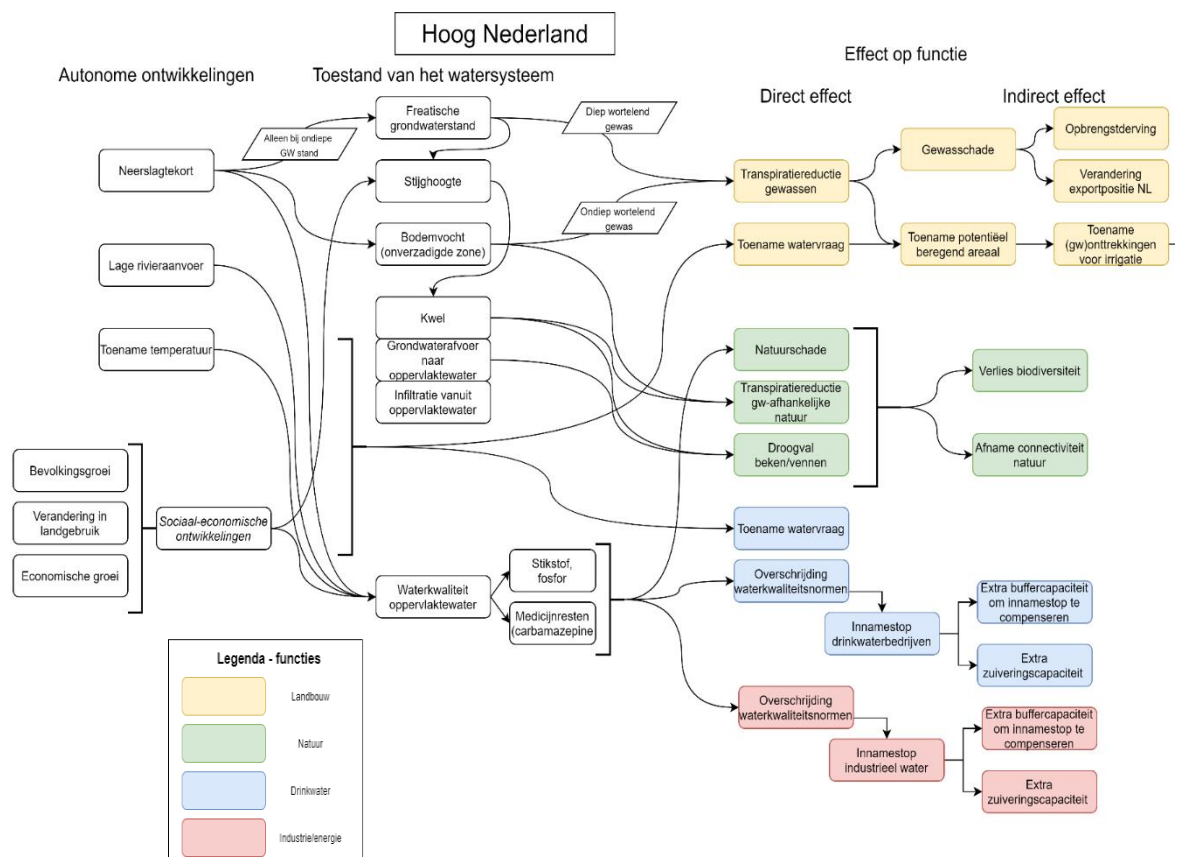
Hoog Nederland

Autonome ontwikkelingen

Toestand van het watersysteem

Effect op functie

Direct effect

Indirect effect

Neerslagtekort

Alleen bij ondiepe GW stand

Freatische grondwaterstand

Diep wortelend gewas

Stijghoogte

Bodemvocht (onverzadigde zone)

Ondiep wortelend gewas

Lage rivieraanvoer

Toename temperatuur

Kwel

Grondwaterafvoer naar oppervlaktewater

Infiltratie vanuit oppervlaktewater

Bevolkingsgroei

Verandering in landgebruik

Economische groei

Sociaal-economische ontwikkelingen

Waterkwaliteit oppervlaktewater

Stikstof, fosfor

Medicijnresten (carbamazepine

Transpiratiereductie gewassen

Gewasschade

Opbrengstderving

Verandering exportpositie NL

Toename watervraag

Toename potentiëel beregend areaal

Toename (gw)onttrekkingen voor irrigatie

Natuurschade

Transpiratiereductie gw-afhankelijke natuur

Droogval beken/vennen

Verlies biodiversiteit

Afname connectiviteit natuur

Toename watervraag

Overschrijding waterkwaliteitsnormen

Innamestop drinkwaterbedrijven

Extra buffercapaciteit om innamestop te compenseren

Extra zuiveringscapaciteit

Overschrijding waterkwaliteitsnormen

Innamestop industrieel water

Extra buffercapaciteit om innamestop te compenseren

Extra zuiveringscapaciteit

Legenda - functies

Landbouw

Natuur

Drinkwater

Industrie/energie